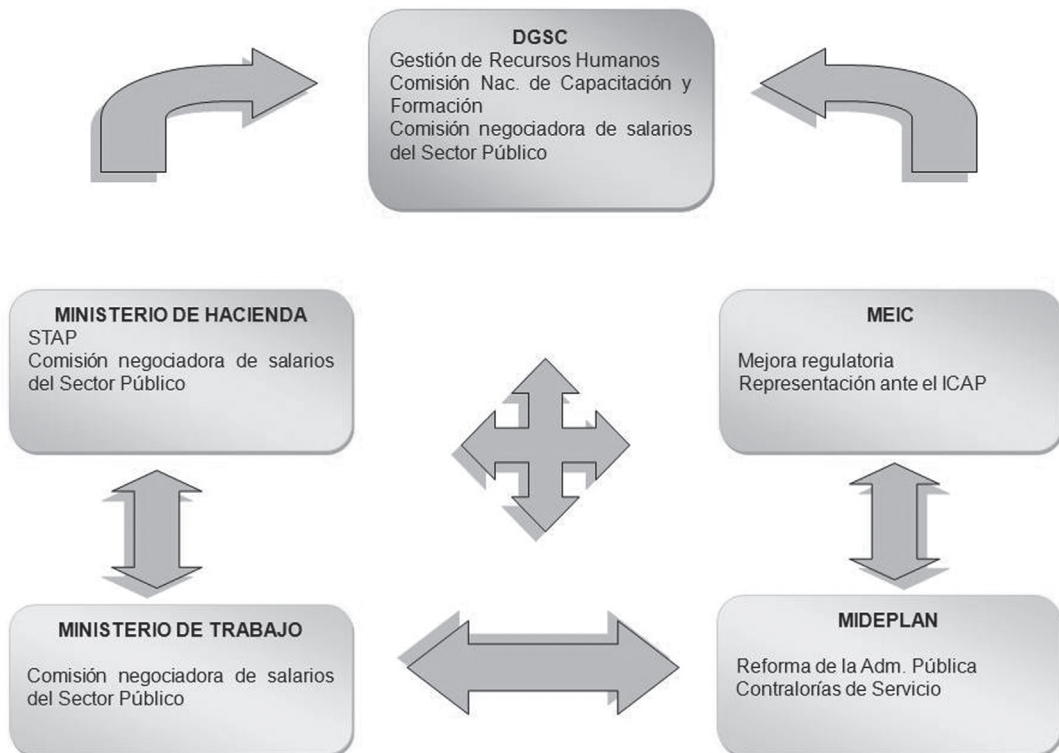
DGSC
Gestión de Recursos Humanos
Comisión Nac. de Capacitación y Formación
Comisión negociadora de salarios del Sector Público

MINISTERIO DE HACIENDA
STAP
Comisión negociadora de salarios del Sector Público

MEIC
Mejora regulatoria
Representación ante el ICAP

MINISTERIO DE TRABAJO
Comisión negociadora de salarios del Sector Público

MIDEPLAN
Reforma de la Adm. Pública
Contralorías de Servicio